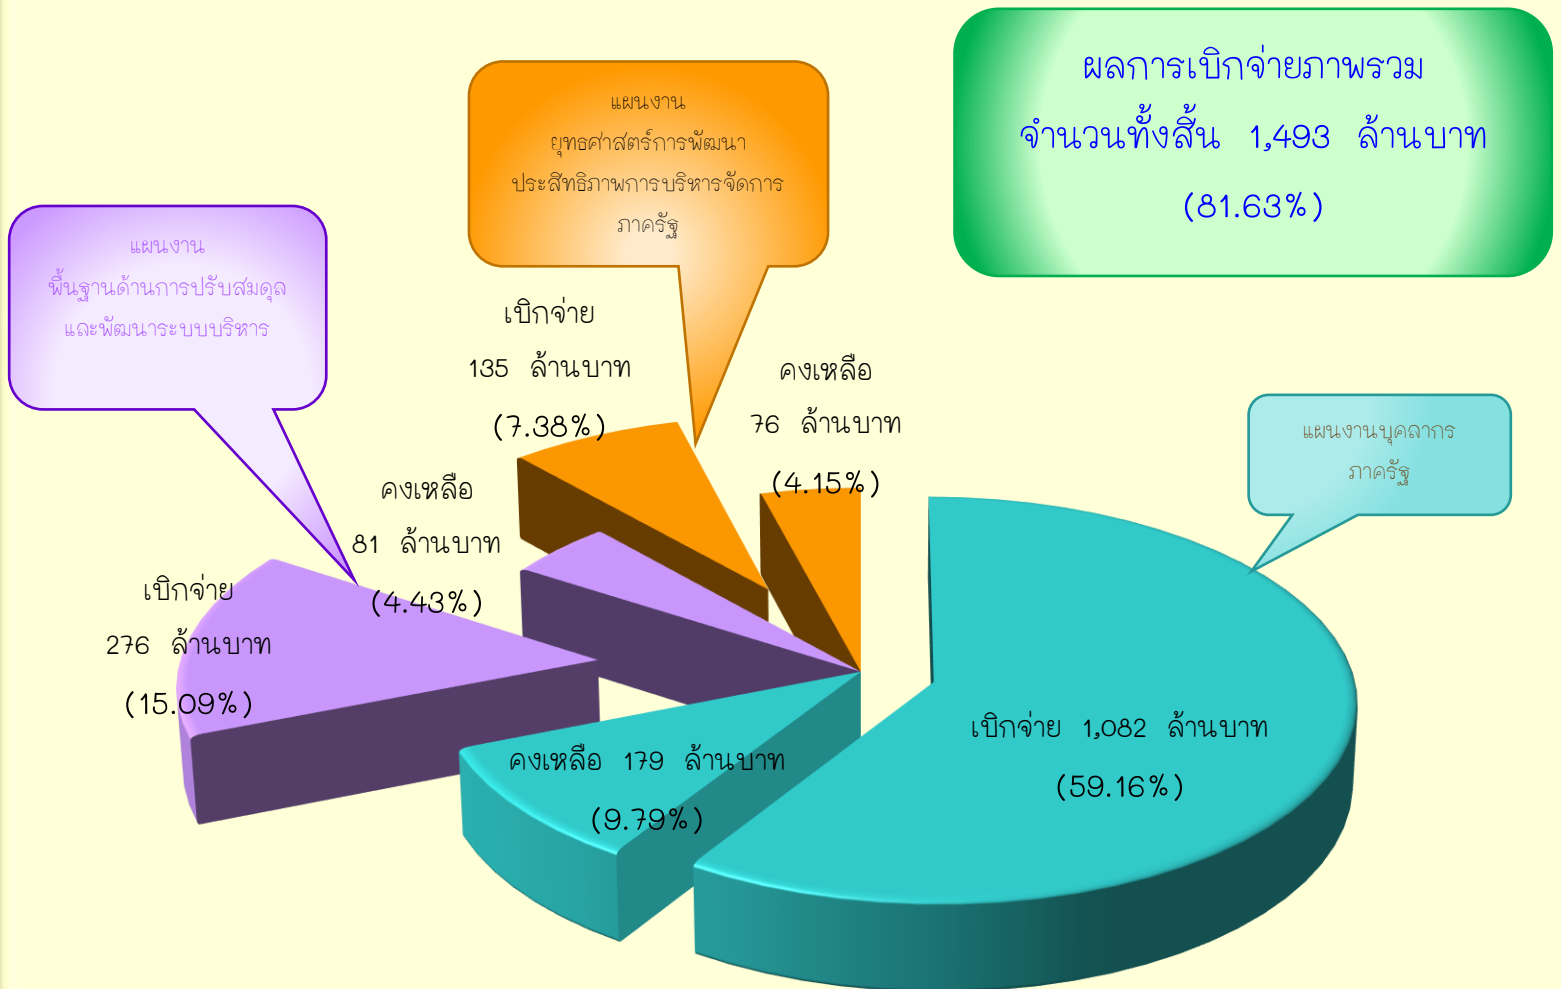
ผลการเบิกจ่ายภาพรวม
จำนวนทั้งสิ้น 1,493 ล้านบาท
(81.63%)

แผนงาน
ยุทธศาสตร์การพัฒนา
ประสิทธิภาพการบริหารจัดการ
ภาครัฐ

แผนงาน
พื้นฐานด้านการปรับสมดุล
และพัฒนาระบบบริหาร

เบิกจ่าย
135 ล้านบาท
(7.38%)

คงเหลือ
76 ล้านบาท
(4.15%)

แผนงานบุคลากร
ภาครัฐ

คงเหลือ
81 ล้านบาท
(4.43%)

เบิกจ่าย
276 ล้านบาท
(15.09%)

เบิกจ่าย 1,082 ล้านบาท
(59.16%)

คงเหลือ 179 ล้านบาท
(9.79%)